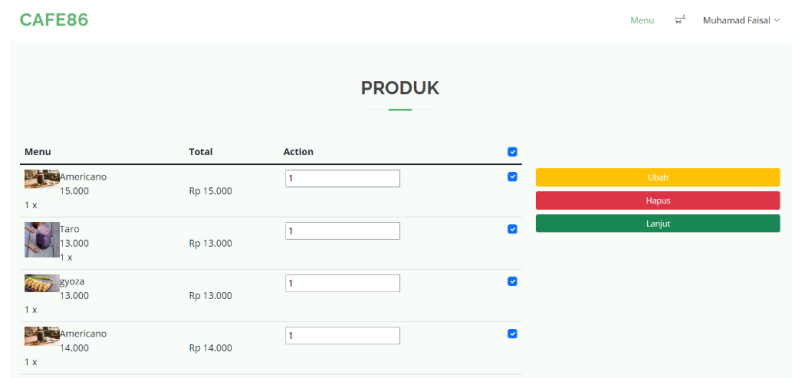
CAFE86

Menu 4 Muhamad Faisal

PRODUK

| Menu | Total | Action |
|---|---|---|
| Americano 15.000 1 x | Rp 15.000 | 1 |
| Taro 13.000 1 x | Rp 13.000 | 1 |
| gyoza 13.000 1 x | Rp 13.000 | 1 |
| Americano 14.000 1 x | Rp 14.000 | 1 |

Ubah

Hapus

Lanjut